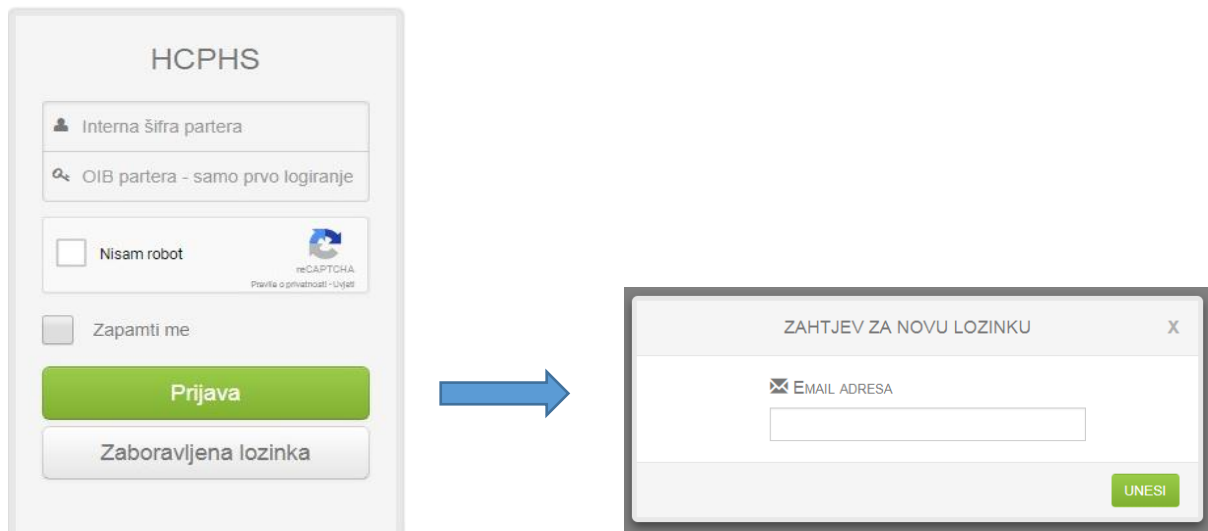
HCPHS

Interna šifra partera

OIB partera - samo prvo logiranje

Nisam robot

reCAPTCHA
Pravila o privatnosti - Uvjeti

Zapamti me

Prijava

Zaboravljena lozinka

ZAHTJEV ZA NOVU LOZINKU

X

EMAIL ADRESA

UNESI